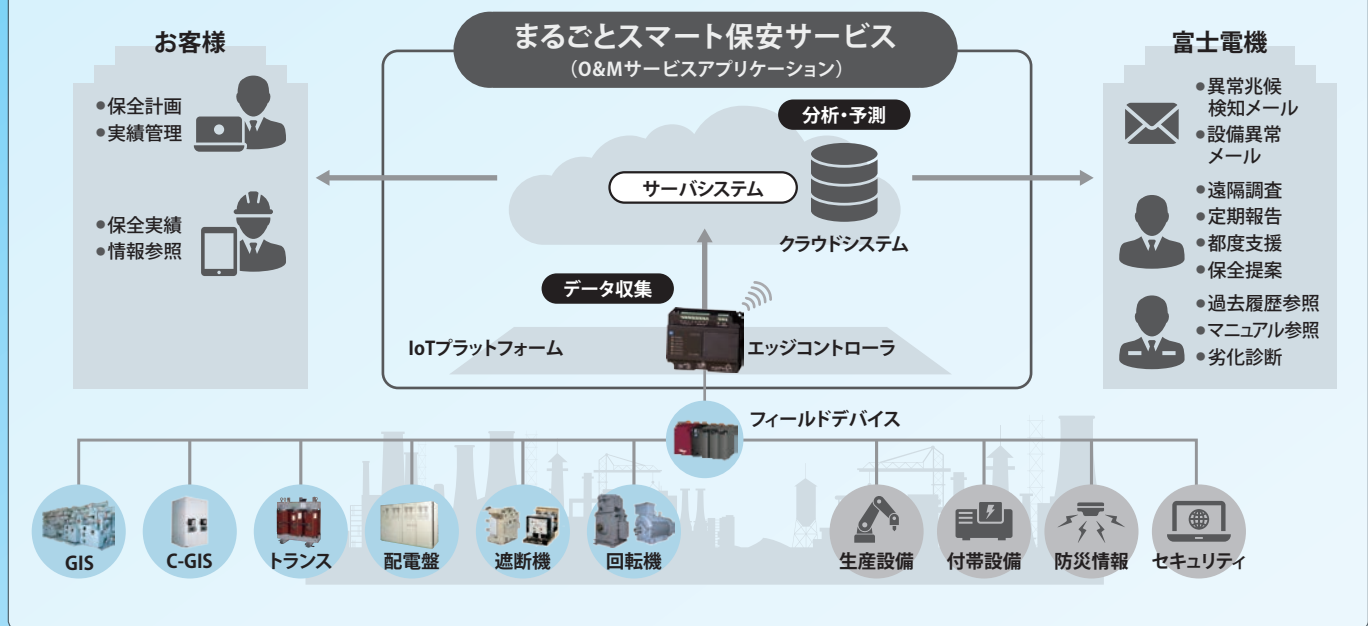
まるごとスマート保安サービス
（O&Mサービスアプリケーション）

お客様

●保全計画
●実績管理

●保全実績
●情報参照

分析・予測

サーバシステム

クラウドシステム

データ収集

IoTプラットフォーム

エッジコントローラ

富士電機

●異常兆候検知メール
●設備異常メール

●遠隔調査
●定期報告
●都度支援
●保全提案

●過去履歴参照
●マニュアル参照
●劣化診断

フィールドデバイス

GIS
C-GIS
トランス
配電盤
遮断機
回転機
生産設備
付帯設備
防災情報
セキュリティ